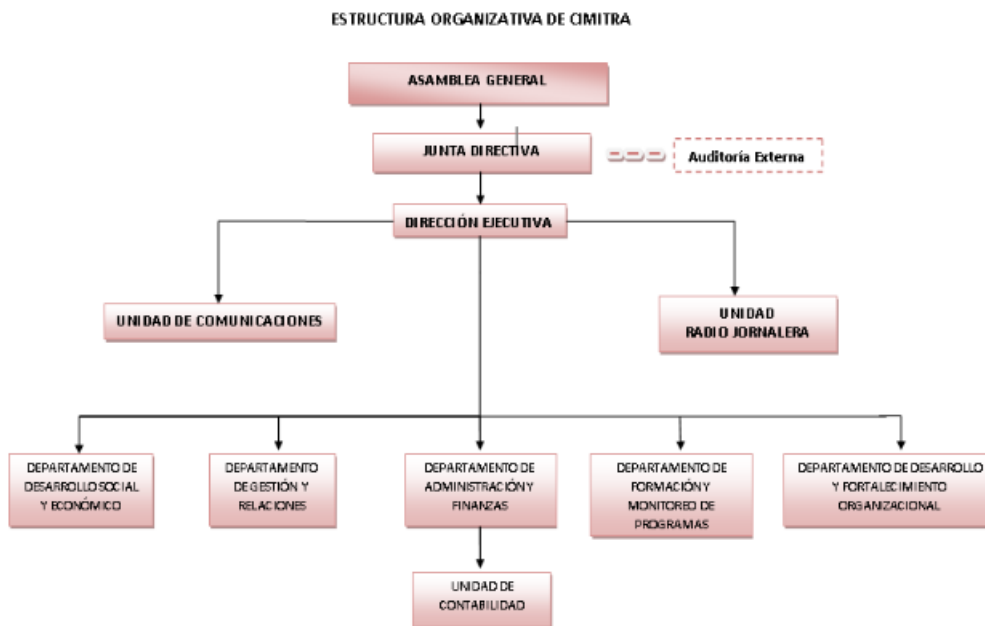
ESTRUCTURA ORGANIZATIVA DE CIMITRA

ASAMBLEA GENERAL

JUNTA DIRECTIVA

Auditoría Externa

DIRECCIÓN EJECUTIVA

UNIDAD DE COMUNICACIONES

UNIDAD RADIO JORNALERA

DEPARTAMENTO DE DESARROLLO SOCIAL Y ECONÓMICO

DEPARTAMENTO DE GESTIÓN Y RELACIONES

DEPARTAMENTO DE ADMINISTRACIÓN Y FINANZAS

DEPARTAMENTO DE FORMACIÓN Y MONITOREO DE PROGRAMAS

DEPARTAMENTO DE DESARROLLO Y FORTALECIMIENTO ORGANIZACIONAL

UNIDAD DE CONTABILIDAD